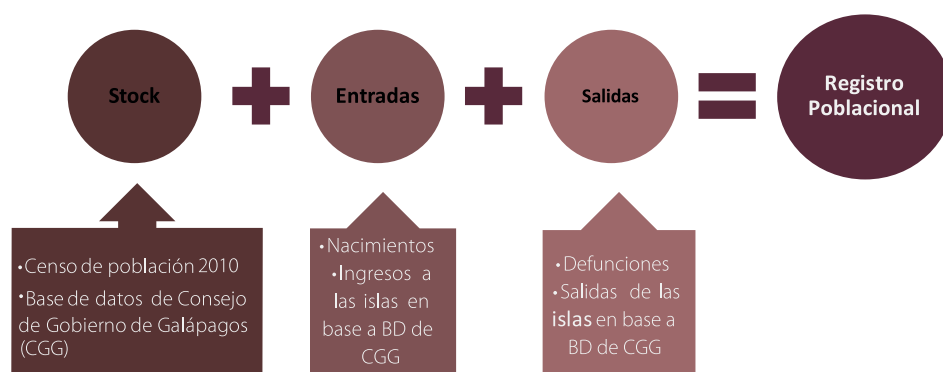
Stock + Entradas + Salidas = Registro Poblacional

•Censo de población 2010
•Base de datos de Consejo de Gobierno de Galápagos (CGG)

•Nacimientos
•Ingresos a las islas en base a BD de CGG

•Defunciones
•Salidas de las islas en base a BD de CGG